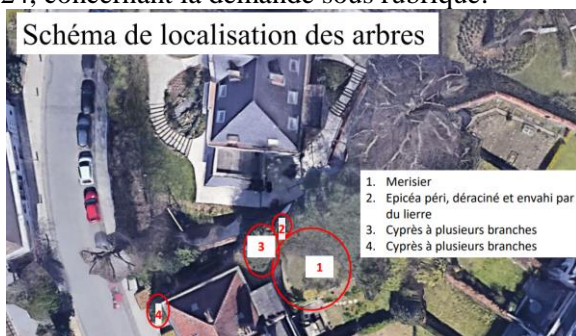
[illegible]24, concernant la demande sous rubrique.

Schéma de localisation des arbres

1. Merisier
2. Epicéa péri, déraciné et envahi par du lierre
3. Cyprès à plusieurs branches
4. Cyprès à plusieurs branches

3
2
1
4